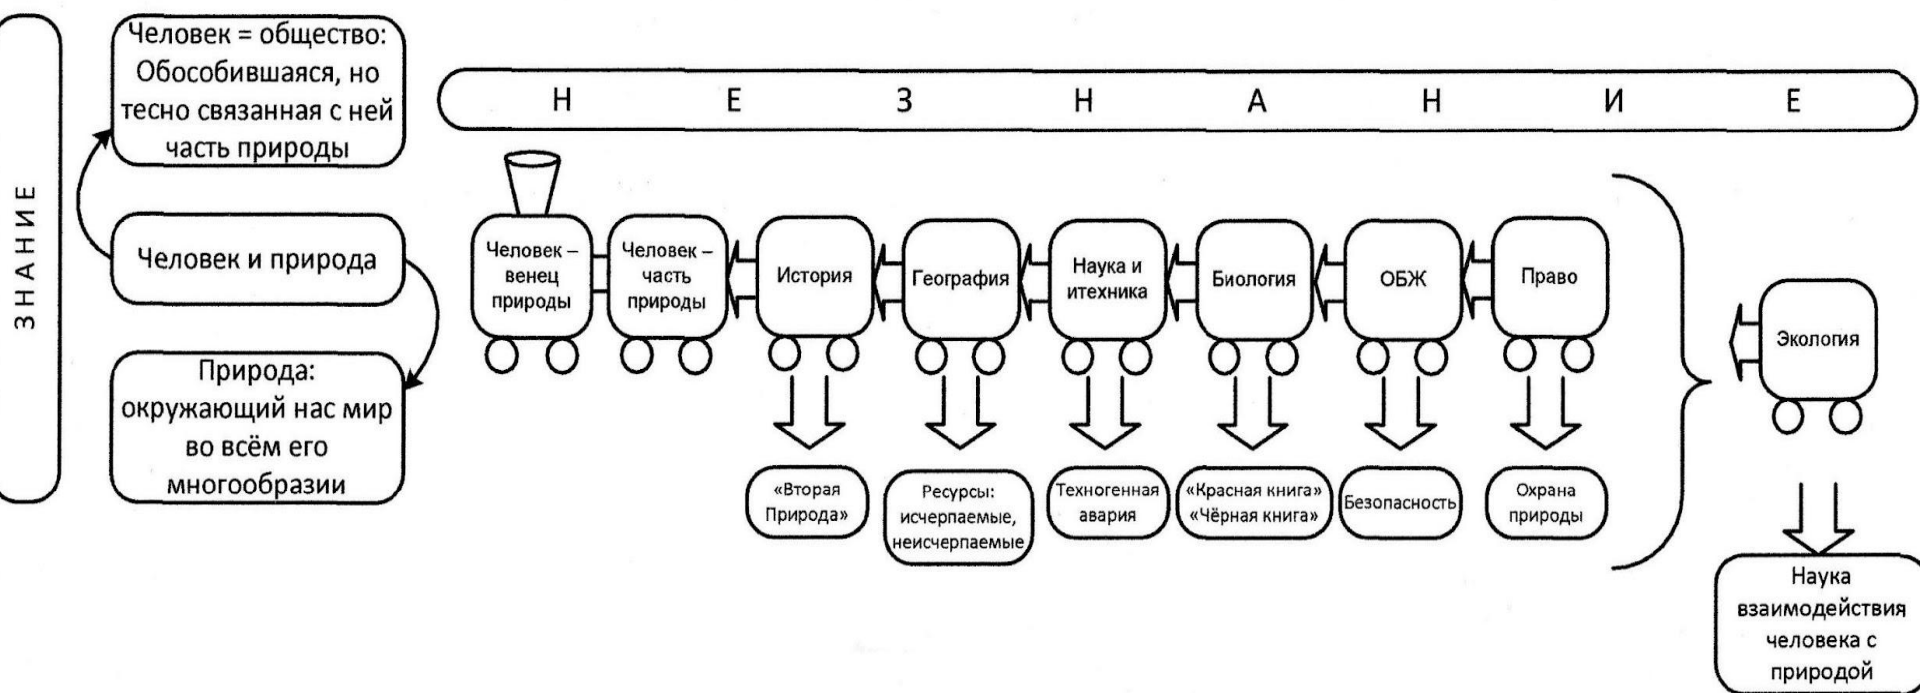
ЗНАНИЕ

Человек = общество: Обособившаяся, но тесно связанная с ней часть природы

Человек и природа

Природа: окружающий нас мир во всём его многообразии

Н Е З Н А Н И Е

Человек – венец природы

Человек – часть природы

История

География

Наука и итехника

Биология

ОБЖ

Право

«Вторая Природа»

Ресурсы: исчерпаемые, неисчерпаемые

Техногенная авария

«Красная книга» «Чёрная книга»

Безопасность

Охрана природы

Экология

Наука взаимодействия человека с природой